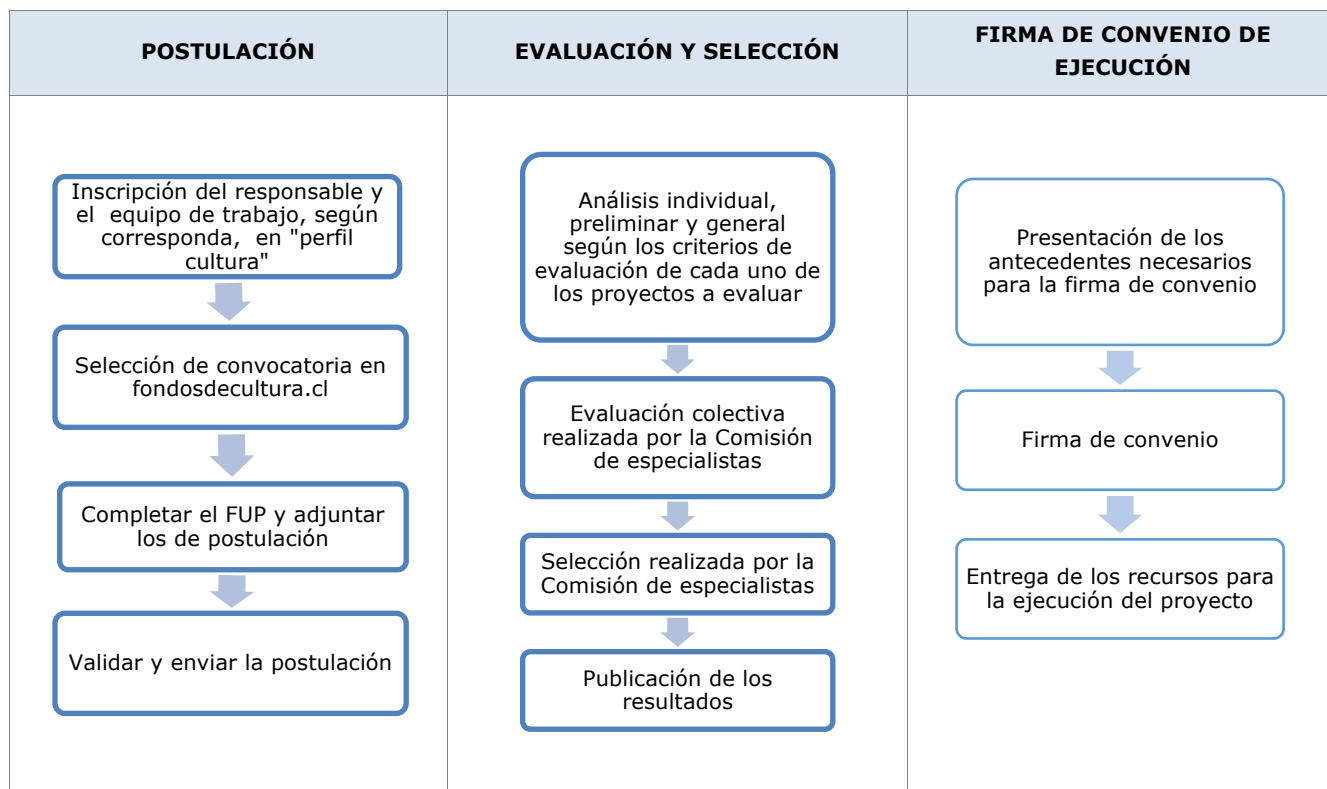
| POSTULACIÓN | EVALUACIÓN Y SELECCIÓN | FIRMA DE CONVENIO DE EJECUCIÓN |
|---|---|---|
| Inscripción del responsable y el equipo de trabajo, según corresponda, en "perfil cultura" | Análisis individual, preliminar y general según los criterios de evaluación de cada uno de los proyectos a evaluar | Presentación de los antecedentes necesarios para la firma de convenio |
| Selección de convocatoria en fondosdecultura.cl | Evaluación colectiva realizada por la Comisión de especialistas | Firma de convenio |
| Completar el FUP y adjuntar los de postulación | Selección realizada por la Comisión de especialistas | Entrega de los recursos para la ejecución del proyecto |
| Validar y enviar la postulación | Publicación de los resultados | |